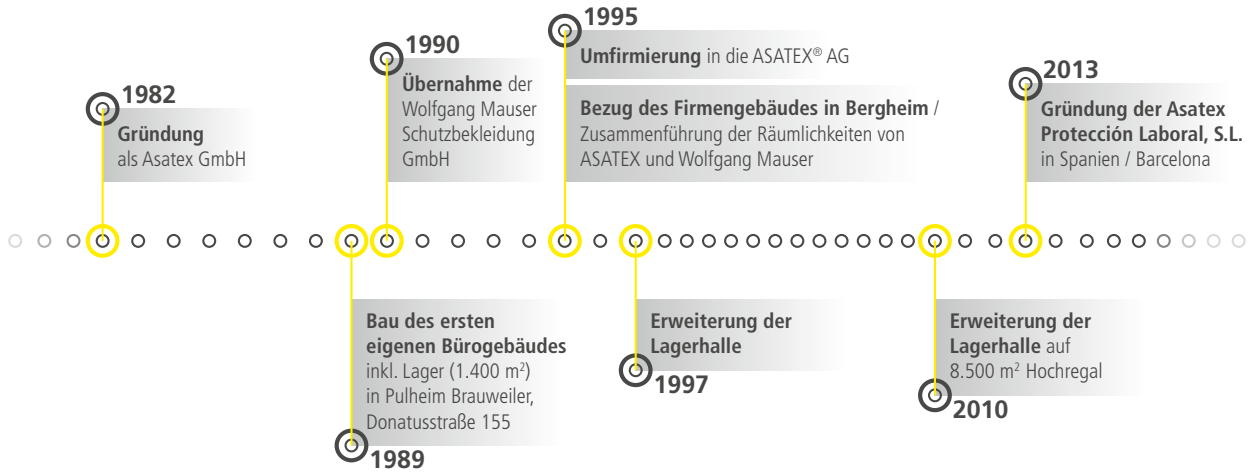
1982
Gründung
als Asatex GmbH

1990
Übernahme der Wolfgang Mauser Schutzbekleidung GmbH

1995
Umfirmierung in die ASATEX® AG

Bezug des Firmengebäudes in Bergheim / Zusammenführung der Räumlichkeiten von ASATEX und Wolfgang Mauser

2013
Gründung der Asatex Protección Laboral, S.L. in Spanien / Barcelona

Bau des ersten eigenen Bürogebäudes inkl. Lager (1.400 m²) in Pulheim Brauweiler, Donatusstraße 155
1989

Erweiterung der Lagerhalle
1997

Erweiterung der Lagerhalle auf 8.500 m² Hochregal
2010